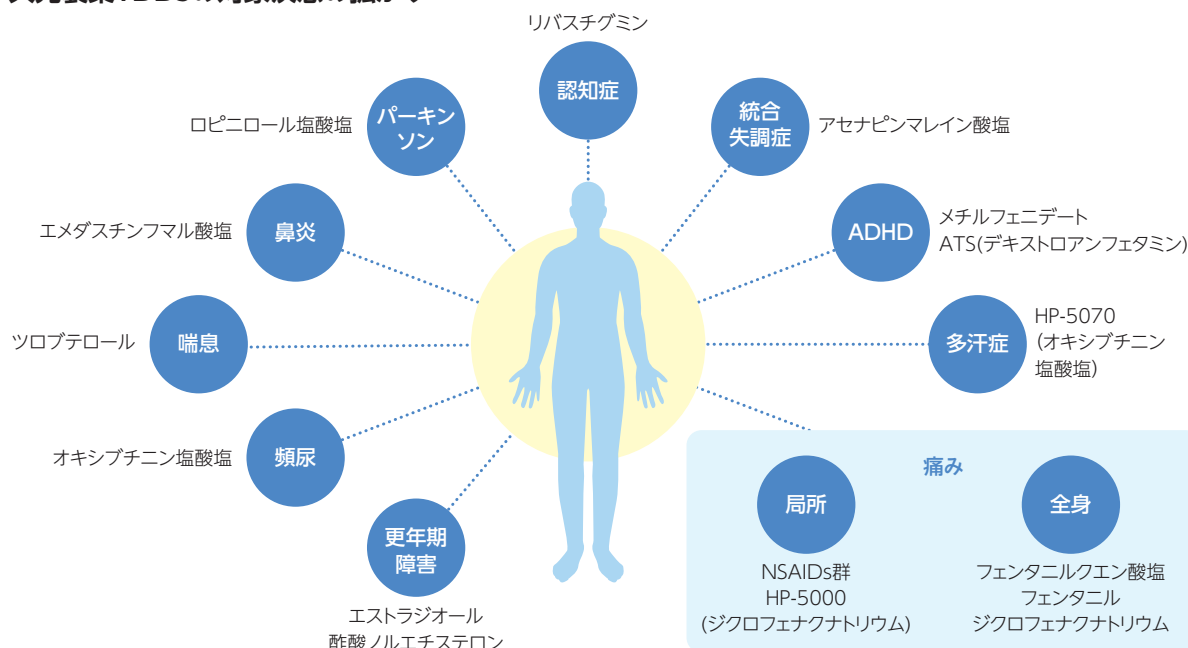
リバスチグミン

認知症

パーキンソン

ロピニロール塩酸塩

統合失調症

アセナピンマレイン酸塩

鼻炎

エメダスチンフマル酸塩

ADHD

メチルフェニデート
ATS(デキストロアンフェタミン)

喘息

ツロブテロール

多汗症

HP-5070
(オキシブチニン塩酸塩)

頻尿

オキシブチニン塩酸塩

痛み

局所

NSAIDs群
HP-5000
(ジクロフェナクナトリウム)

全身

フェンタニルクエン酸塩
フェンタニル
ジクロフェナクナトリウム

更年期障害

エストラジオール
酢酸ノルエチステロン